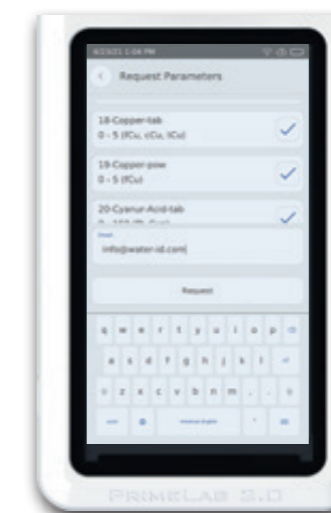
6/23/21 1:04 PM

Request Parameters

18-Copper-tab
0 - 5 (fCu, cCu, tCu)

19-Copper-pow
0 - 5 (fCu)

20-Cyanur-Acid-tab
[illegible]

Email
info@water-id.com

Request

q w e r t y u i o p
a s d f g h j k l
z x c v b n m

PRIMELAB 2.0